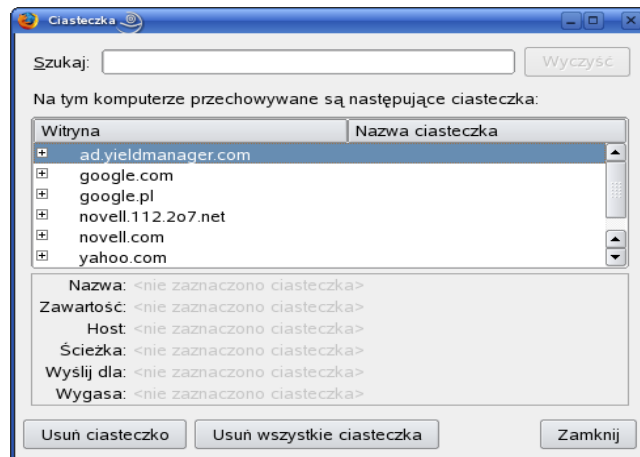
Ciasteczka

Szukaj:

Wyczyść

Na tym komputerze przechowywane są następujące ciasteczka:

| Witryna | Nazwa ciasteczka |
|---|---|
| ad.yieldmanager.com | |
| google.com | |
| google.pl | |
| novell.112.2o7.net | |
| novell.com | |
| yahoo.com | |

Nazwa: <nie zaznaczono ciasteczka>
Zawartość: <nie zaznaczono ciasteczka>
Host: <nie zaznaczono ciasteczka>
Ścieżka: <nie zaznaczono ciasteczka>
Wyślij dla: <nie zaznaczono ciasteczka>
Wygasa: <nie zaznaczono ciasteczka>

Usuń ciasteczko
Usuń wszystkie ciasteczka
Zamknij